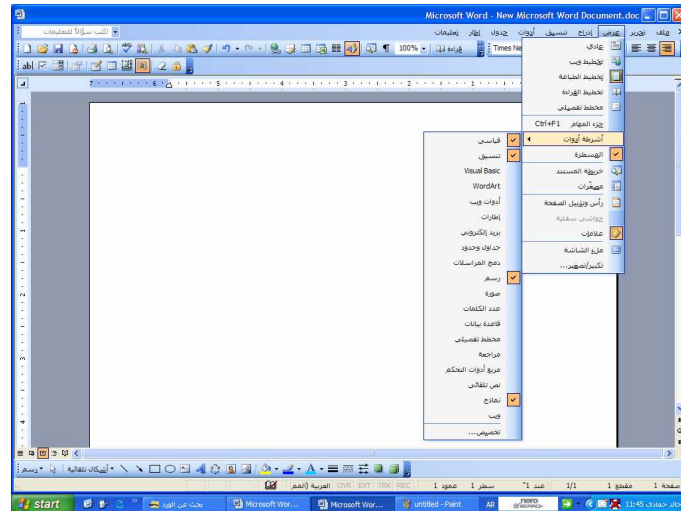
Microsoft Word - New Microsoft Word Document.doc

ملف تحرير عرض إدراج تنسيق أدوات جدول إطار تعليمات

اكتب سؤالاً للتعليمات

100% قراءة Times Ne

عادي
تخطيط ويب
تخطيط الطباعة
تخطيط القراءة
مخطط تفصيلي
جزء المهام Ctrl+F1
أشرطة أدوات
المسطرة
خريطة المستند
مصغرات
رأس وتذييل الصفحة
حواشي سفلية
علامات
ملء الشاشة
تكبير/تصغير...

قياسي
تنسيق
Visual Basic
WordArt
أدوات ويب
إطارات
بريد إلكتروني
جداول وحدود
دمج المراسلات
رسم
صورة
عدد الكلمات
قاعدة بيانات
مخطط تفصيلي
مراجعة
مربع أدوات التحكم
نص تلقائي
نماذج
ويب
تخصيص...

رسم أشكال تلقائية

صفحة 1 مقطع 1 1/1 عند 1" سطر 1 عمود 1 REC TRK EXT OVR العربية (المم

start بحث عن الورد Microsoft Wor... Microsoft Wor... untitled - Paint AR 11:45 خالد حمادي